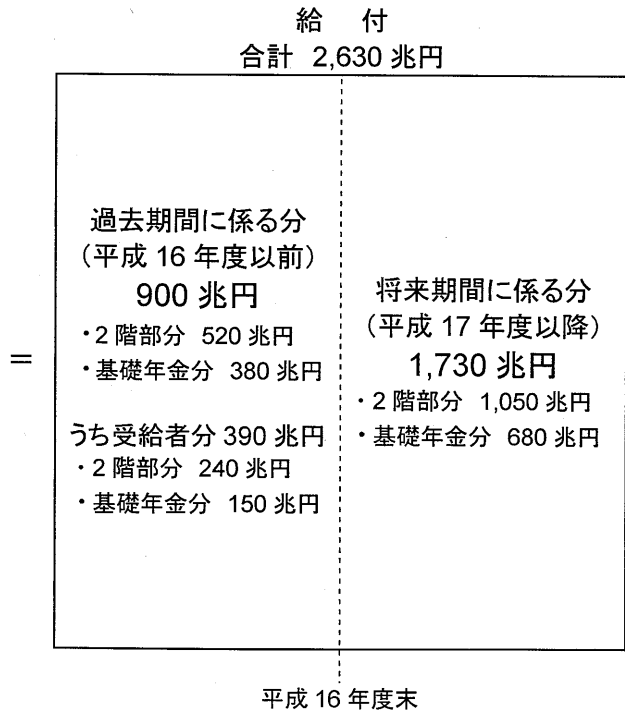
給　付
合計 2,630 兆円

=

過去期間に係る分
（平成 16 年度以前）
900 兆円
・2 階部分 520 兆円
・基礎年金分 380 兆円

うち受給者分 390 兆円
・2 階部分 240 兆円
・基礎年金分 150 兆円

将来期間に係る分
（平成 17 年度以降）
1,730 兆円
・2 階部分 1,050 兆円
・基礎年金分 680 兆円

平成 16 年度末